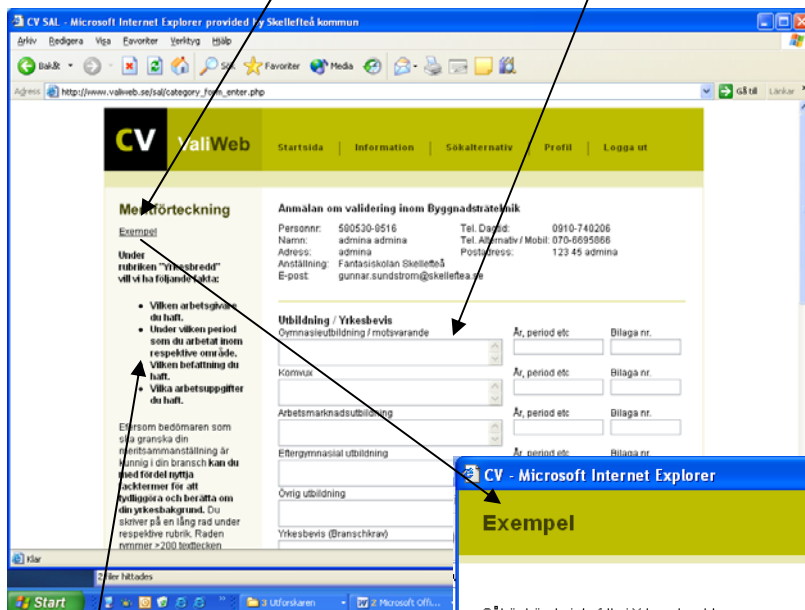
CV SAL - Microsoft Internet Explorer provided by Skellefteå kommun

Arkiv Redigera Visa Favoriter Verktyg Hjälp

Bakåt Sök Favoriter Media

Adress http://www.valiweb.se/sal/category_form_enter.php

Gå till Länkar

CV ValiWeb

Startsida Information Sökalternativ Profil Logga ut

Meritförteckning

Exempel

Under rubriken "Yrkesbredd" vill vi ha följande fakta:

- Vilken arbetsgivare du haft.
- Under vilken period som du arbetat inom respektive område.
- Vilken befattning du haft.
- Vilka arbetsuppgifter du haft.

Eftersom bedömaren som ska granska din meritsammanställning är kunnig i din bransch kan du med fördel nyttja facktermer för att tydliggöra och berätta om din yrkesbakgrund. Du skriver på en lång rad under respektive rubrik. Raden rymmer >200 textecken

Anmälan om validering inom Byggnadsteknik

| | | | |
|---|---|---|---|
| Personnr: | 500530-9516 | Tel. Dagtid: | 0910-740206 |
| Namn: | admina admina | Tel. Alternativ / Mobil: | 070-6695866 |
| Adress: | admina | Postadress: | 123 45 admina |
| Anställning: | Fantasiskolan Skellefteå | | |
| E-post: | gunnar.sundstrom@skelleftea.se | | |

Utbildning / Yrkesbevis

Gymnasieutbildning / motsvarande | År, period etc | Bilaga nr.

Komvux | År, period etc | Bilaga nr.

Arbetsmarknadsutbildning | År, period etc | Bilaga nr.

Eftergymnasial utbildning | År, period etc | Bilaga nr.

Övrig utbildning

Yrkesbevis (Branschkrav)

CV - Microsoft Internet Explorer

Exempel

Klar

2 filer hittades

Start

3 Utforskaren

2 Microsoft Offi...